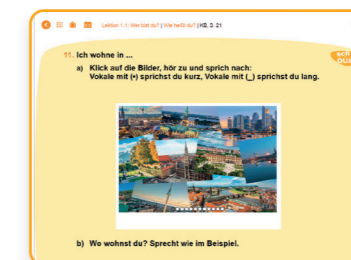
Lektion 1.1 Wer bist du? | Wie heißt du? | KB, S. 21

11. Ich wohne in ...

a) Klick auf die Bilder, hör zu und sprich nach: Vokale mit (•) sprichst du kurz, Vokale mit (_) sprichst du lang.

b) Wo wohnst du? Sprecht wie im Beispiel.